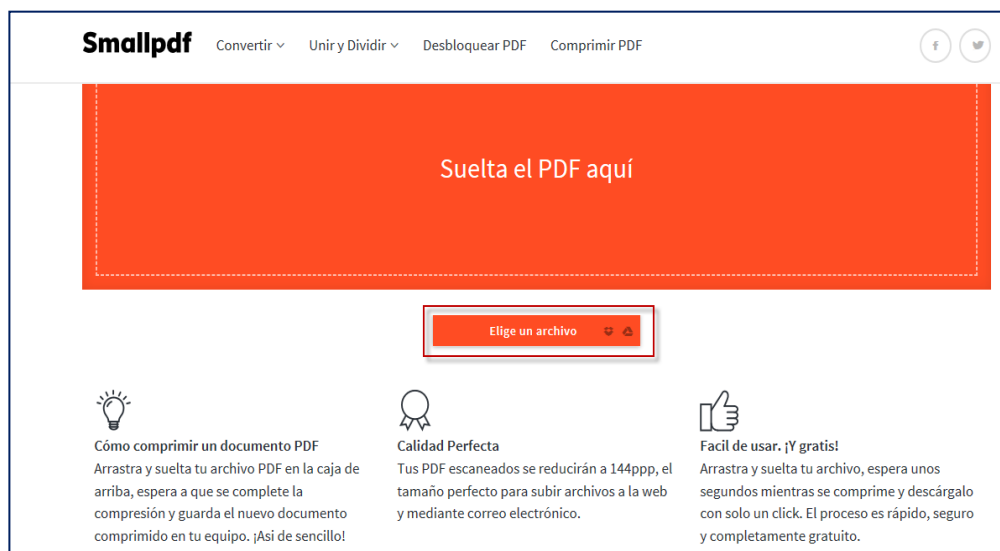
Smallpdf Convertir Unir y Dividir Desbloquear PDF Comprimir PDF

f

Suelta el PDF aquí

Elige un archivo

Cómo comprimir un documento PDF
Arrastra y suelta tu archivo PDF en la caja de arriba, espera a que se complete la compresión y guarda el nuevo documento comprimido en tu equipo. ¡Asi de sencillo!

Calidad Perfecta
Tus PDF escaneados se reducirán a 144ppp, el tamaño perfecto para subir archivos a la web y mediante correo electrónico.

Facil de usar. ¡Y gratis!
Arrastra y suelta tu archivo, espera unos segundos mientras se comprime y descárgalo con solo un click. El proceso es rápido, seguro y completamente gratuito.